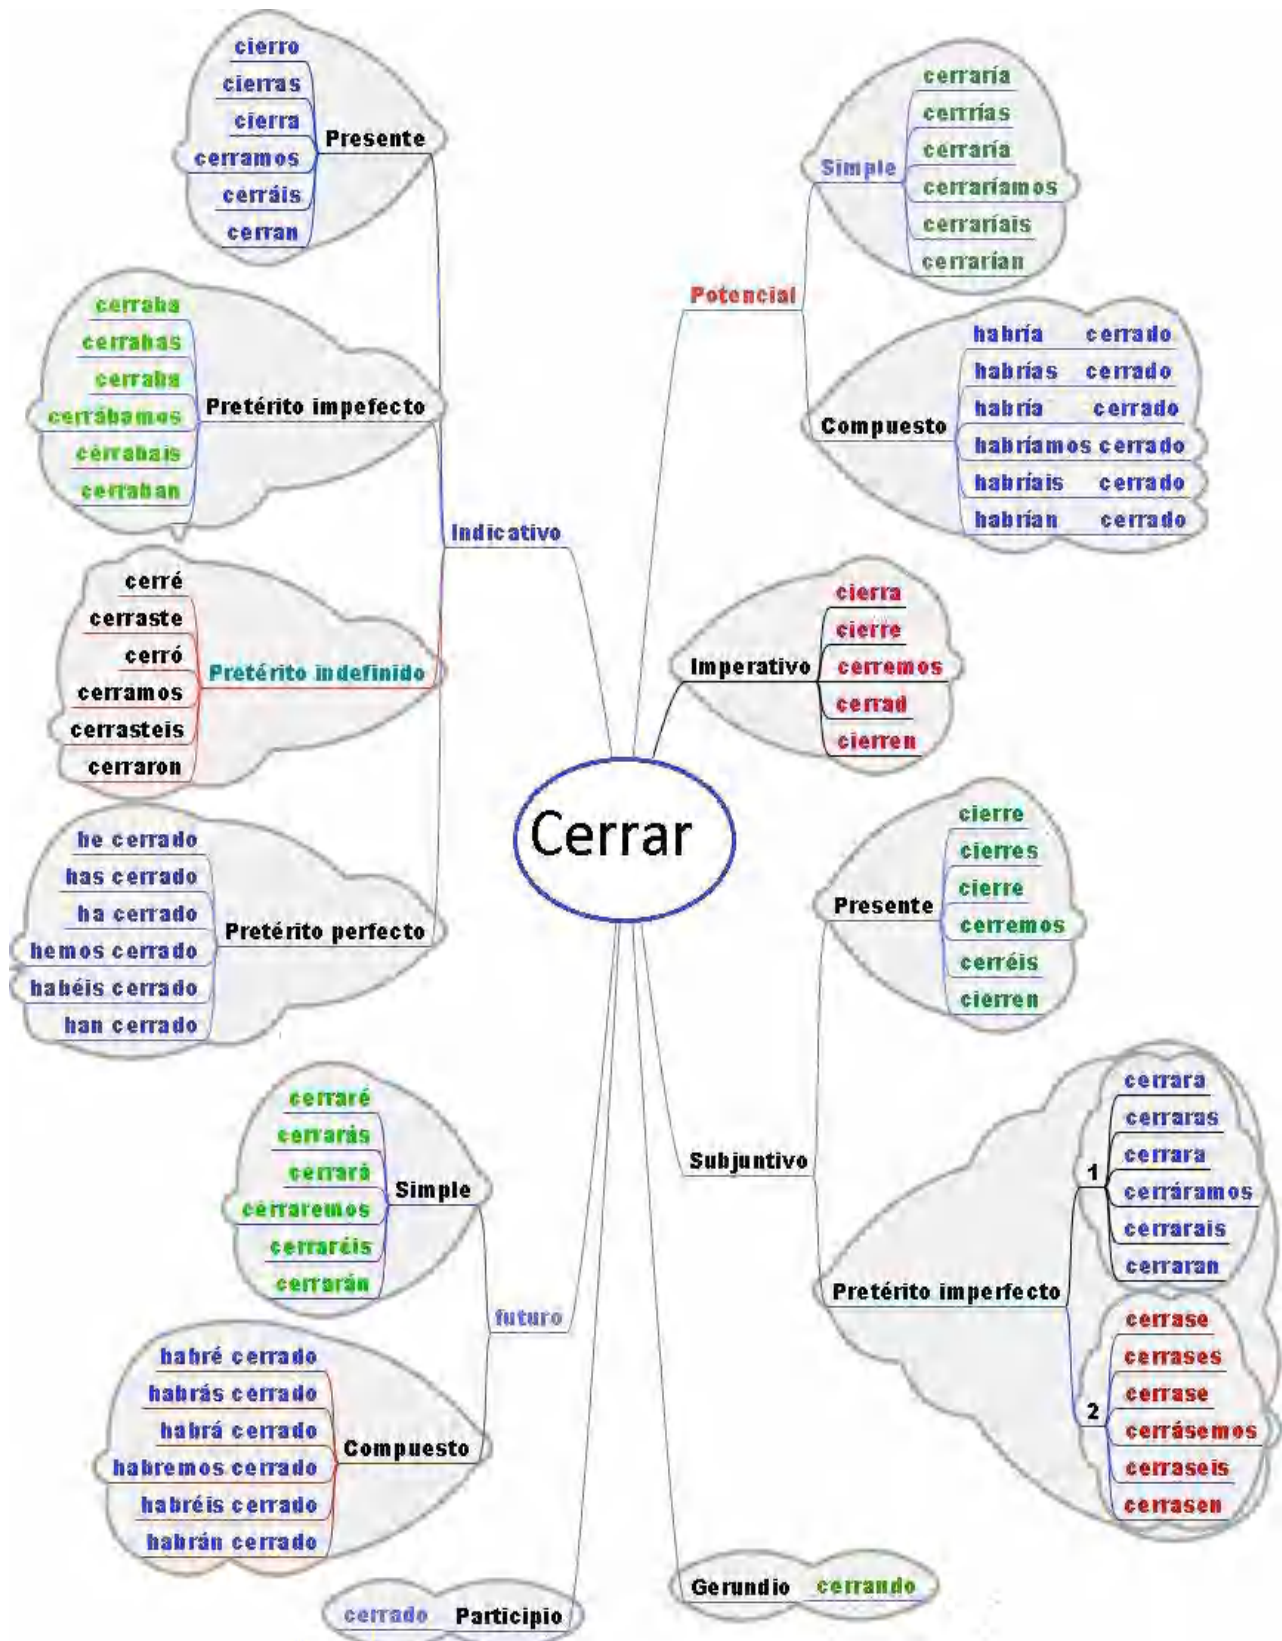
Cerrar

Indicativo

Presente
cierro
cierras
cierra
cerramos
cerráis
cierran

Pretérito impefecto
cerraba
cerrabas
cerraba
cerrábamos
cerrabais
cerraban

Pretérito indefinido
cerré
cerraste
cerró
cerramos
cerrasteis
cerraron

Pretérito perfecto
he cerrado
has cerrado
ha cerrado
hemos cerrado
habéis cerrado
han cerrado

futuro

Simple
cerraré
cerrarás
cerrará
cerraremos
cerraréis
cerrarán

Compuesto
habré cerrado
habrás cerrado
habrá cerrado
habremos cerrado
habréis cerrado
habrán cerrado

Participio
cerrado

Potencial

Simple
cerraría
cerrrías
cerraría
cerraríamos
cerraríais
cerrarían

Compuesto
habría cerrado
habrías cerrado
habría cerrado
habríamos cerrado
habríais cerrado
habrían cerrado

Imperativo
cierra
cierre
cerremos
cerrad
cierren

Subjuntivo

Presente
cierre
cierres
cierre
cerremos
cerréis
cierren

Pretérito imperfecto
1
cerrara
cerraras
cerrara
cerráramos
cerrarais
cerraran
2
cerrase
cerrases
cerrase
cerrásemos
cerraseis
cerrasen

Gerundio
cerrando